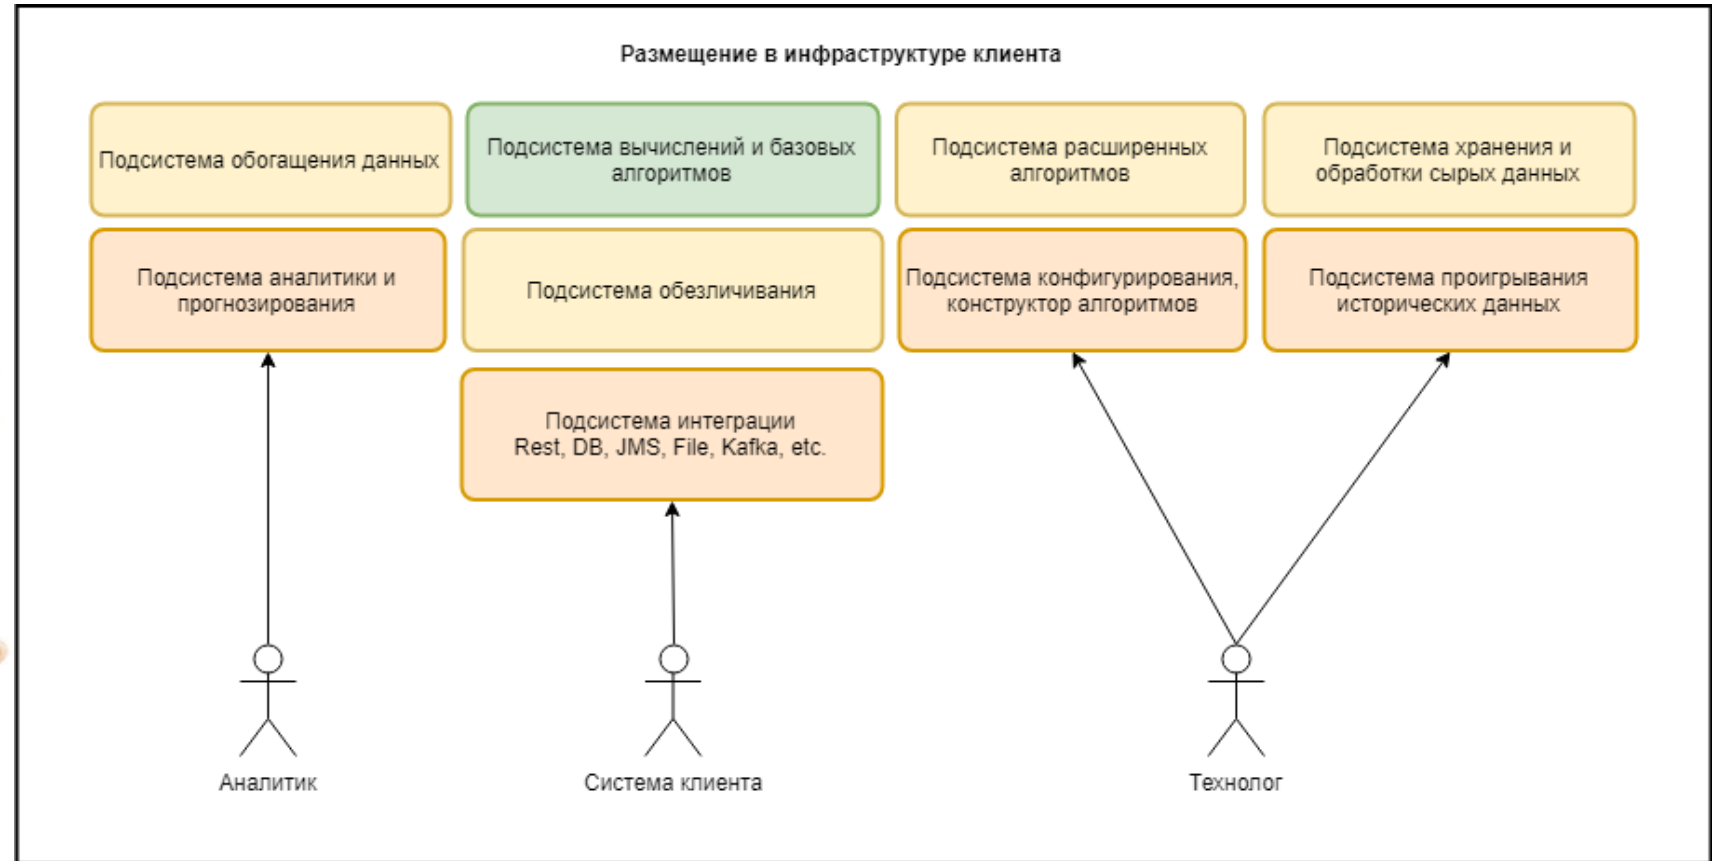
Размещение в инфраструктуре клиента

Подсистема обогащения данных

Подсистема вычислений и базовых алгоритмов

Подсистема расширенных алгоритмов

Подсистема хранения и обработки сырых данных

Подсистема аналитики и прогнозирования

Подсистема обезличивания

Подсистема конфигурирования, конструктор алгоритмов

Подсистема проигрывания исторических данных

Подсистема интеграции
Rest, DB, JMS, File, Kafka, etc.

Аналитик

Система клиента

Технолог